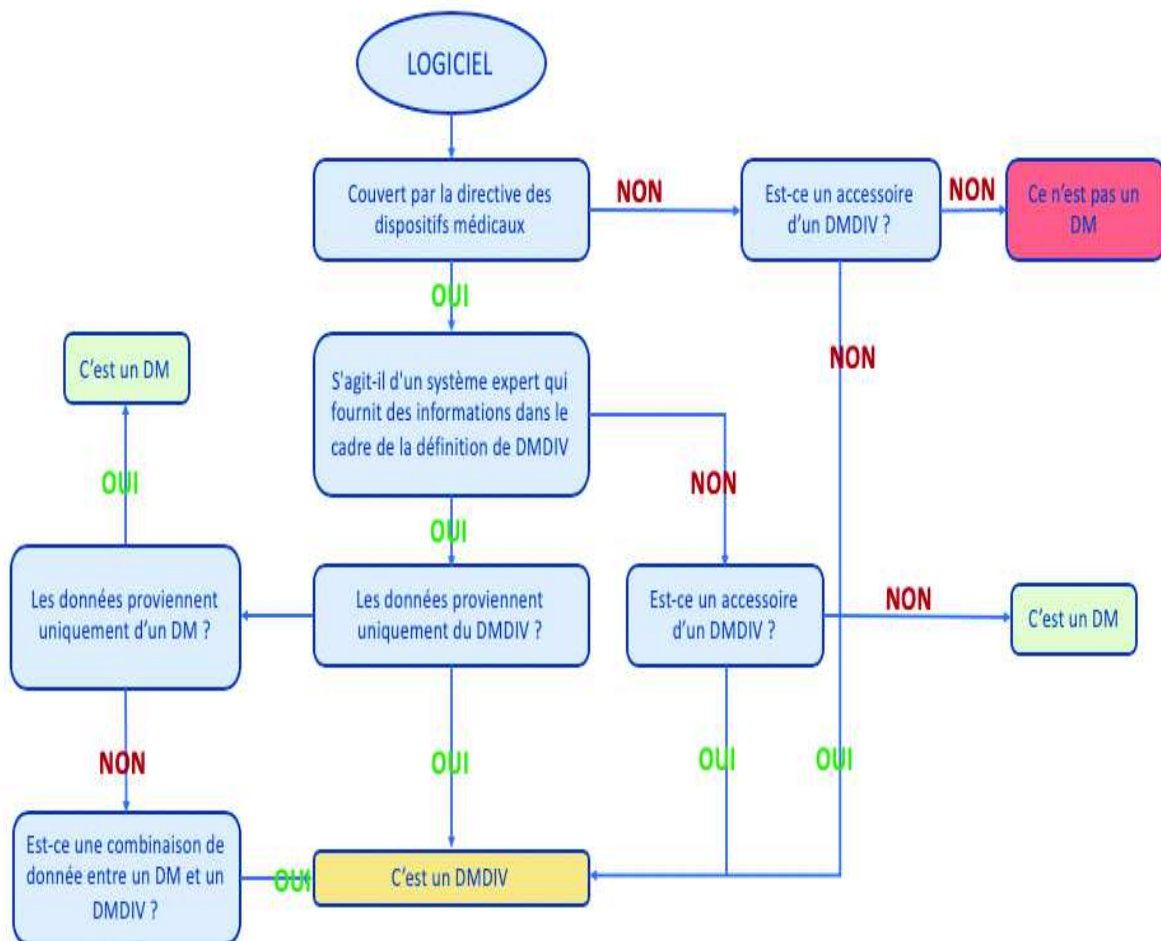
LOGICIEL

Couvert par la directive des dispositifs médicaux

NON

Est-ce un accessoire d'un DMDIV ?

NON

Ce n'est pas un DM

OUI

NON

C'est un DM

S'agit-il d'un système expert qui fournit des informations dans le cadre de la définition de DMDIV

OUI

NON

OUI

Les données proviennent uniquement d'un DM ?

Les données proviennent uniquement du DMDIV ?

Est-ce un accessoire d'un DMDIV ?

NON

C'est un DM

NON

OUI

OUI

OUI

Est-ce une combinaison de donnée entre un DM et un DMDIV ?

OUI

C'est un DMDIV